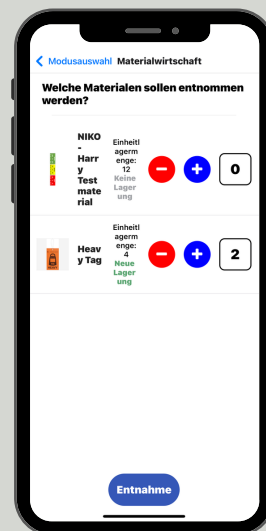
Modusauswahl Materialwirtschaft

Welche Materialen sollen entnommen werden?

NIKO - Harry Testmaterial

Einheitlagermenge: 12

Keine Lagerung

0

Heavy Tag

Einheitlagermenge: 4

Neue Lagerung

2

Entnahme